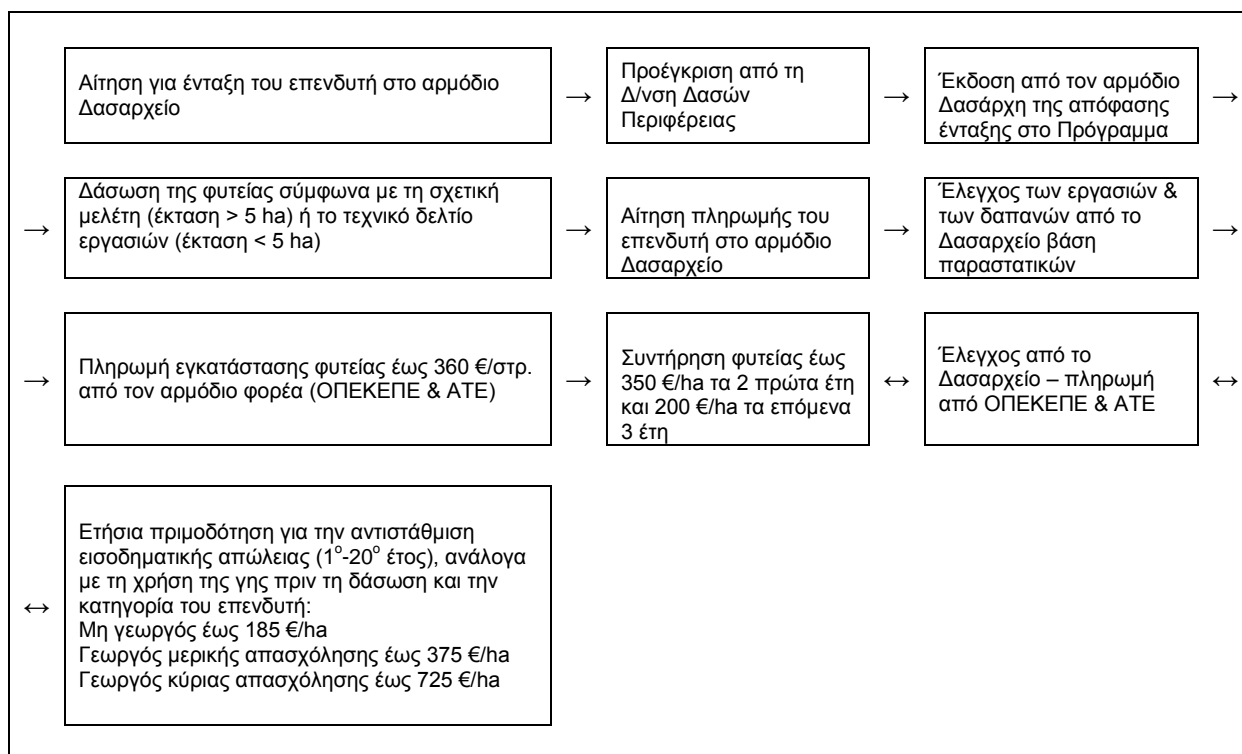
Αίτηση για ένταξη του επενδυτή στο αρμόδιο Δασαρχείο → Προέγκριση από τη Δ/νση Δασών Περιφέρειας → Έκδοση από τον αρμόδιο Δασάρχη της απόφασης ένταξης στο Πρόγραμμα →

→ Δάσωση της φυτείας σύμφωνα με τη σχετική μελέτη (έκταση > 5 ha) ή το τεχνικό δελτίο εργασιών (έκταση < 5 ha) → Αίτηση πληρωμής του επενδυτή στο αρμόδιο Δασαρχείο → Έλεγχος των εργασιών & των δαπανών από το Δασαρχείο βάση παραστατικών →

→ Πληρωμή εγκατάστασης φυτείας έως 360 €/στρ. από τον αρμόδιο φορέα (ΟΠΕΚΕΠΕ & ΑΤΕ) → Συντήρηση φυτείας έως 350 €/ha τα 2 πρώτα έτη και 200 €/ha τα επόμενα 3 έτη ↔ Έλεγχος από το Δασαρχείο – πληρωμή από ΟΠΕΚΕΠΕ & ΑΤΕ ↔

↔ Ετήσια πριμοδότηση για την αντιστάθμιση εισοδηματικής απώλειας ($1^o$-$20^o$ έτος), ανάλογα με τη χρήση της γης πριν τη δάσωση και την κατηγορία του επενδυτή:
Μη γεωργός έως 185 €/ha
Γεωργός μερικής απασχόλησης έως 375 €/ha
Γεωργός κύριας απασχόλησης έως 725 €/ha